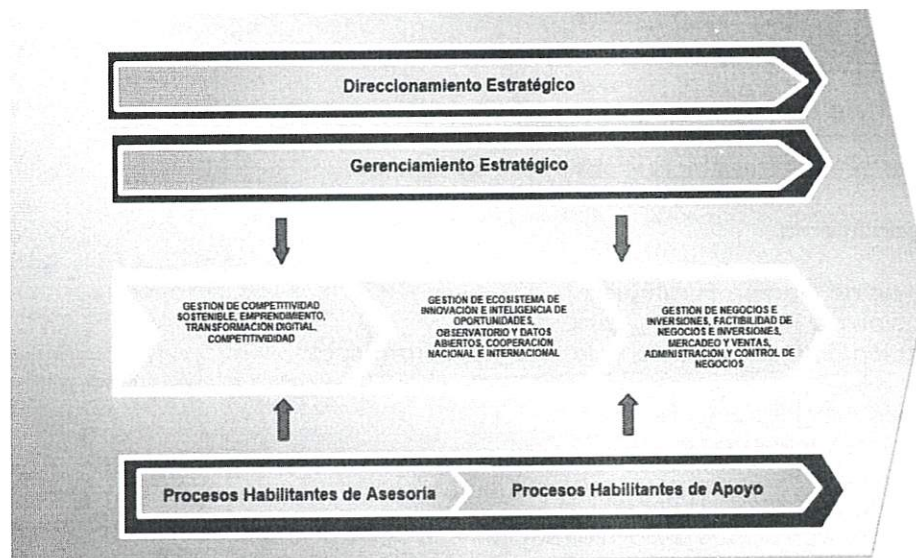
Direccionamiento Estratégico

Gerenciamiento Estratégico

GESTION DE COMPETITIVIDAD SOSTENIBLE, EMPRENDIMIENTO, TRANSFORMACION DIGITAL, COMPETITIVIDAD

GESTION DE ECOSISTEMA DE INNOVACION E INTELIGENCIA DE OPORTUNIDADES, OBSERVATORIO Y DATOS ABIERTOS, COOPERACION NACIONAL E INTERNACIONAL

GESTION DE NEGOCIOS E INVERSIONES, FACTIBILIDAD DE NEGOCIOS E INVERSIONES, MERCADEO Y VENTAS, ADMINISTRACION Y CONTROL DE NEGOCIOS

Procesos Habilitantes de Asesoría

Procesos Habilitantes de Apoyo